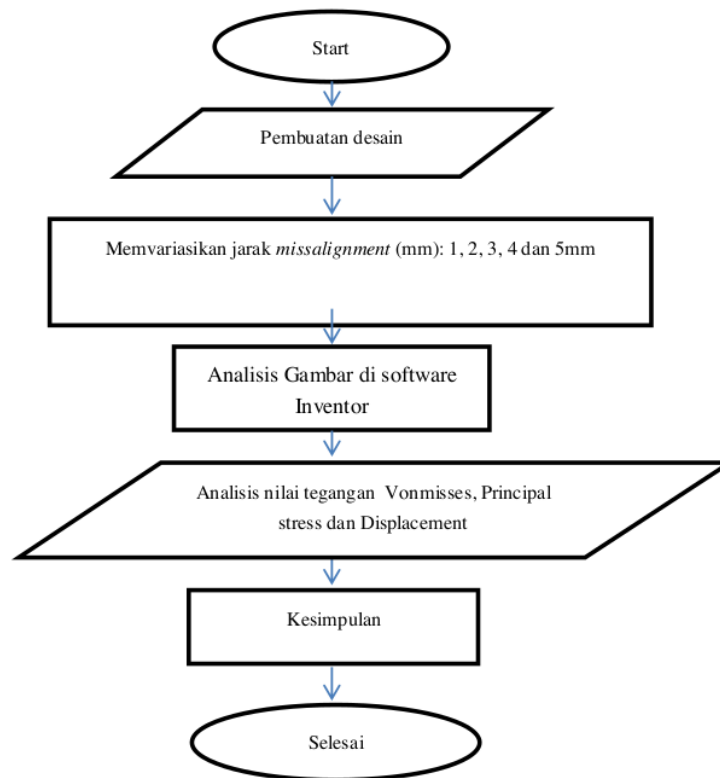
Start

Pembuatan desain

Memvariasikan jarak *missalignment* (mm): 1, 2, 3, 4 dan 5mm

Analisis Gambar di software Inventor

Analisis nilai tegangan Vonmisses, Principal stress dan Displacement

Kesimpulan

Selesai